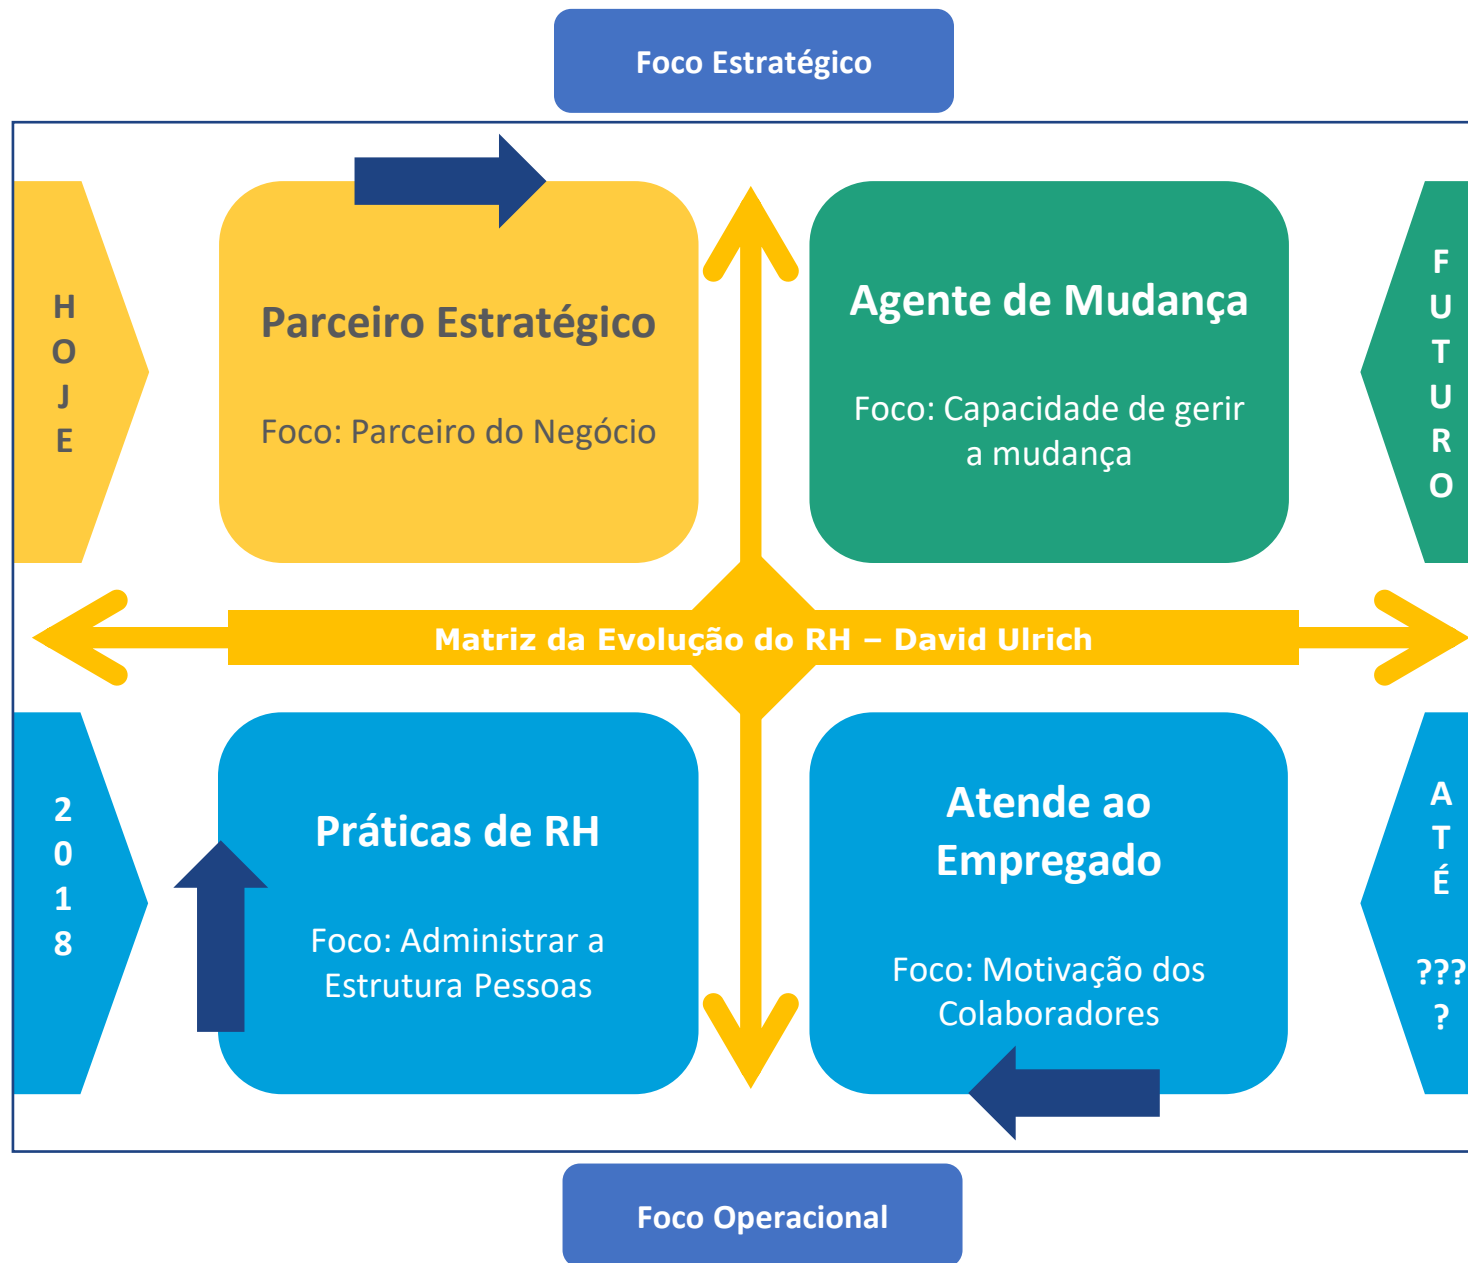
Foco Estratégico

HOJE

Parceiro Estratégico

Foco: Parceiro do Negócio

Agente de Mudança

Foco: Capacidade de gerir a mudança

FUTURO

Matriz da Evolução do RH – David Ulrich

2018

Práticas de RH

Foco: Administrar a Estrutura Pessoas

Atende ao Empregado

Foco: Motivação dos Colaboradores

ATÉ

????

Foco Operacional